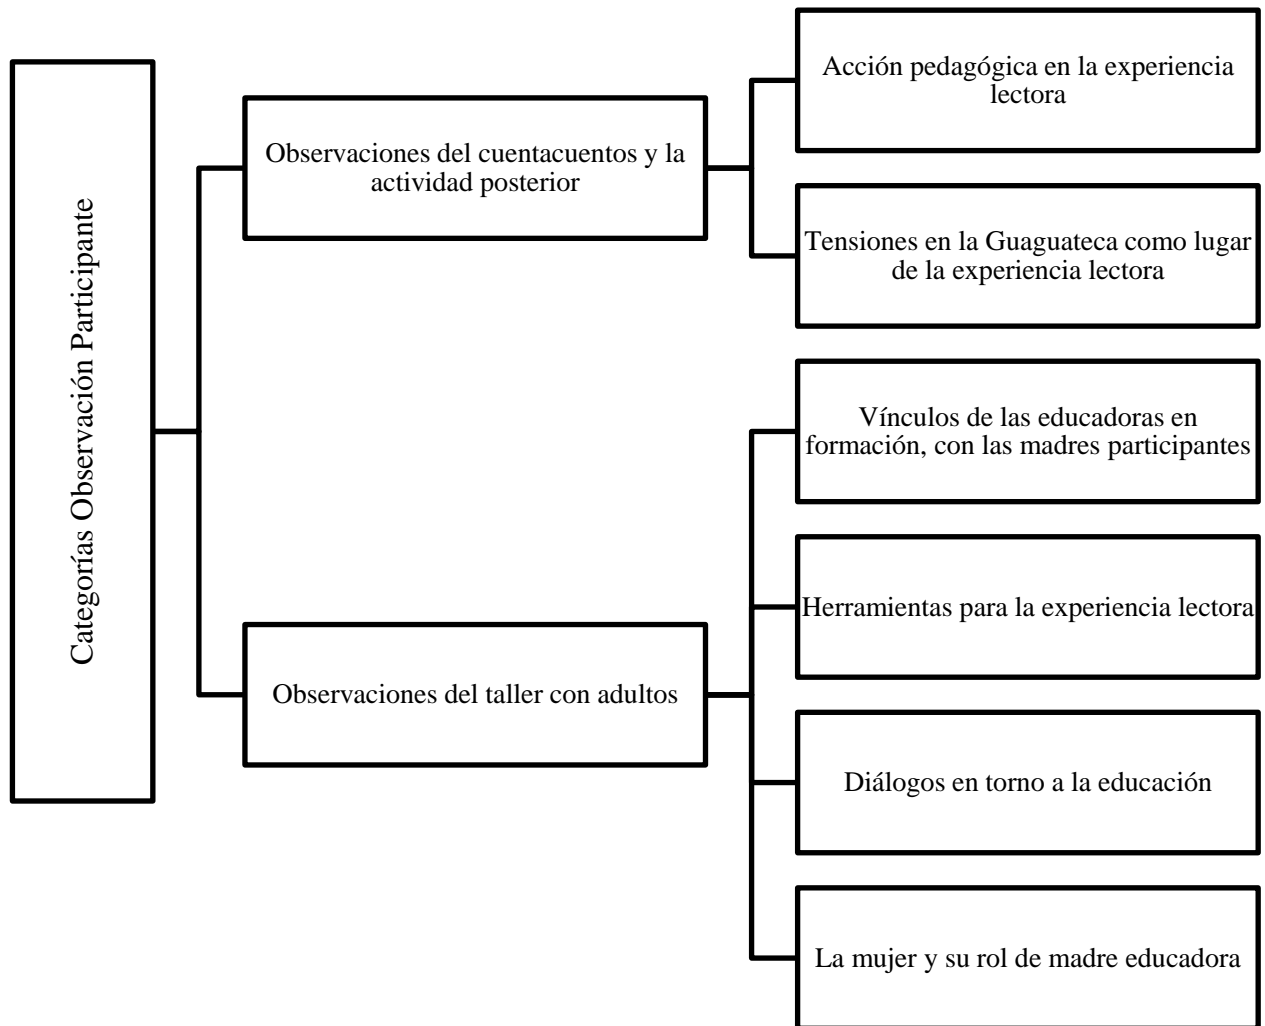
Categorías Observación Participante

Observaciones del cuentacuentos y la actividad posterior

Acción pedagógica en la experiencia lectora

Tensiones en la Guaguateca como lugar de la experiencia lectora

Observaciones del taller con adultos

Vínculos de las educadoras en formación, con las madres participantes

Herramientas para la experiencia lectora

Diálogos en torno a la educación

La mujer y su rol de madre educadora